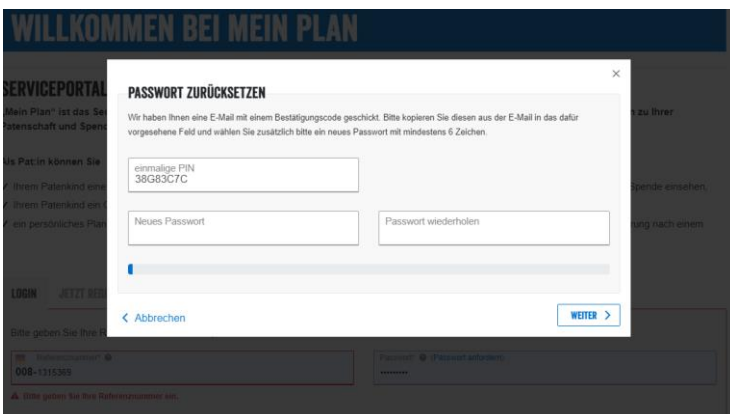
WILLKOMMEN BEI MEIN PLAN

SERVICEPORTAL

„Mein Plan" ist das Se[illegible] zu Ihrer Patenschaft und Spen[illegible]

Als Pat:in können Sie

✓ Ihrem Patenkind eine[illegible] Spende einsehen,

✓ Ihrem Patenkind ein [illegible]

✓ ein persönliches Plan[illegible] rung nach einem

LOGIN JETZT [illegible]

Bitte geben Sie Ihre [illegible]

Referenznummer

008-1315365

Bitte geben Sie Ihre Referenznummer ein.

Passwort (Passwort anfordern)

•••••••••

×

PASSWORT ZURÜCKSETZEN

Wir haben Ihnen eine E-Mail mit einem Bestätigungscode geschickt. Bitte kopieren Sie diesen aus der E-Mail in das dafür vorgesehene Feld und wählen Sie zusätzlich bitte ein neues Passwort mit mindestens 6 Zeichen.

einmalige PIN
38G83C7C

Neues Passwort

Passwort wiederholen

< Abbrechen

WEITER >